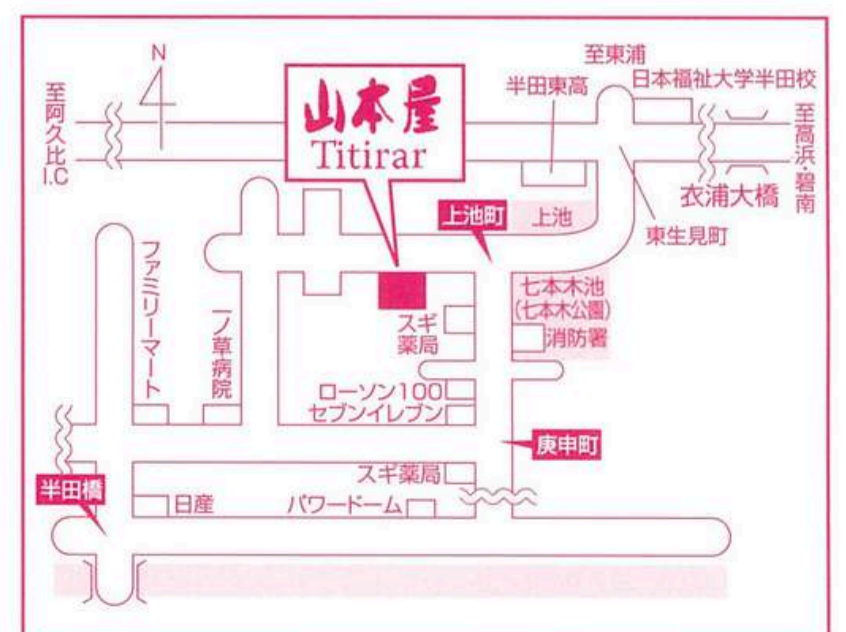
N

至阿久比I.C

山本屋
Titirar

半田東高

至東浦
日本福祉大学半田校

至高浜・碧南

衣浦大橋

上池町
上池

東生見町

ファミリーマート

一ノ草病院

スギ薬局

七本木池
(七本木公園)
消防署

ローソン100
セブンイレブン

庚申町

スギ薬局

半田橋

日産

パワードーム